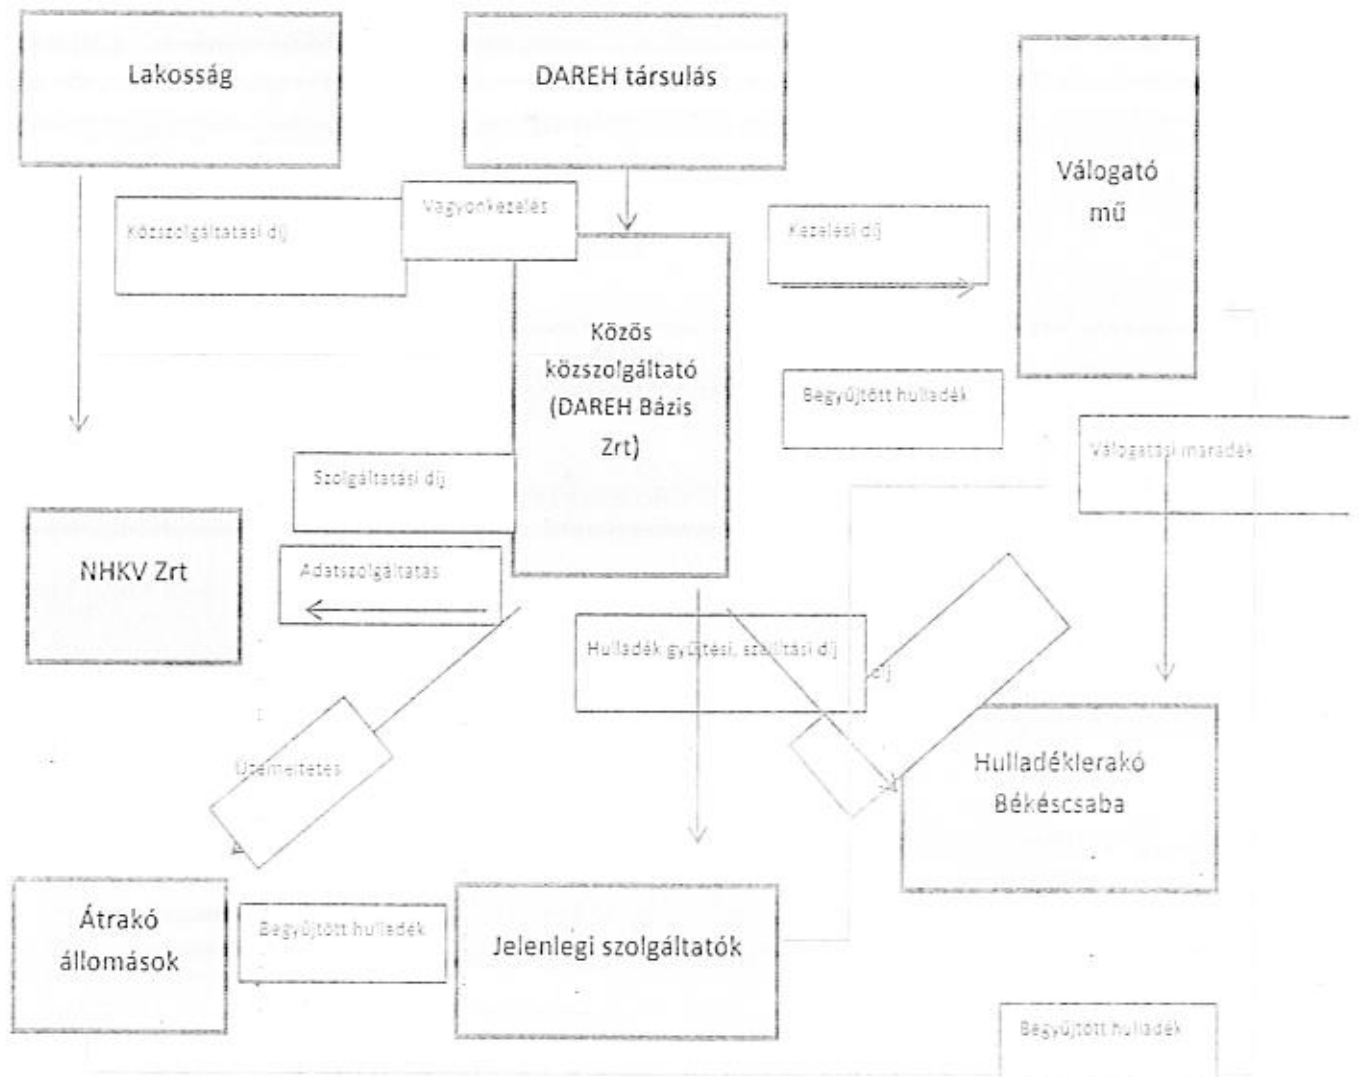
Lakosság

DAREH társulás

Válogató mű

Vagyonkezelés

Közszolgáltatási díj

Kezelési díj

Közös közszolgáltató (DAREH Bázis Zrt)

Begyűjtött hulladék

Válogatási maradék

Szolgáltatási díj

NHKV Zrt

Adatszolgáltatás

Hulladék gyűjtési, szállítási díj

díj

Üzemeltetés

Hulladéklerakó Békéscsaba

Átrakó állomások

Begyűjtött hulladék

Jelenlegi szolgáltatók

Begyűjtött hulladék